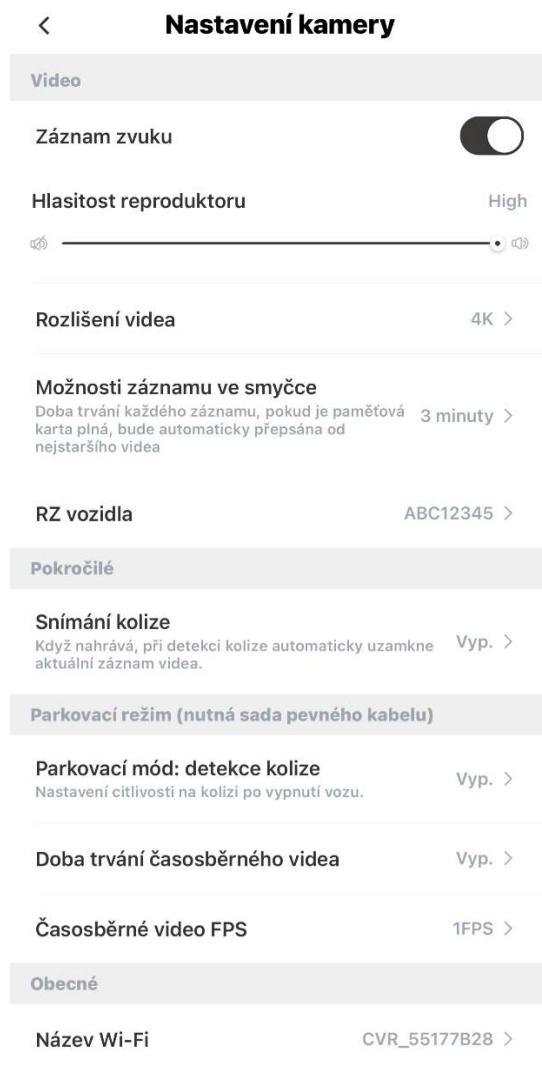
<

Nastavení kamery

Video

Záznam zvuku

Hlasitost reproduktoru

High

Rozlišení videa

4K >

Možnosti záznamu ve smyčce

Doba trvání každého záznamu, pokud je paměťová karta plná, bude automaticky přepsána od nejstaršího videa

3 minuty >

RZ vozidla

ABC12345 >

Pokročilé

Snímání kolize

Když nahrává, při detekci kolize automaticky uzamkne aktuální záznam videa.

Vyp. >

Parkovací režim (nutná sada pevného kabelu)

Parkovací mód: detekce kolize

Nastavení citlivosti na kolizi po vypnutí vozu.

Vyp. >

Doba trvání časosběrného videa

Vyp. >

Časosběrné video FPS

1FPS >

Obecné

Název Wi-Fi

CVR_55177B28 >